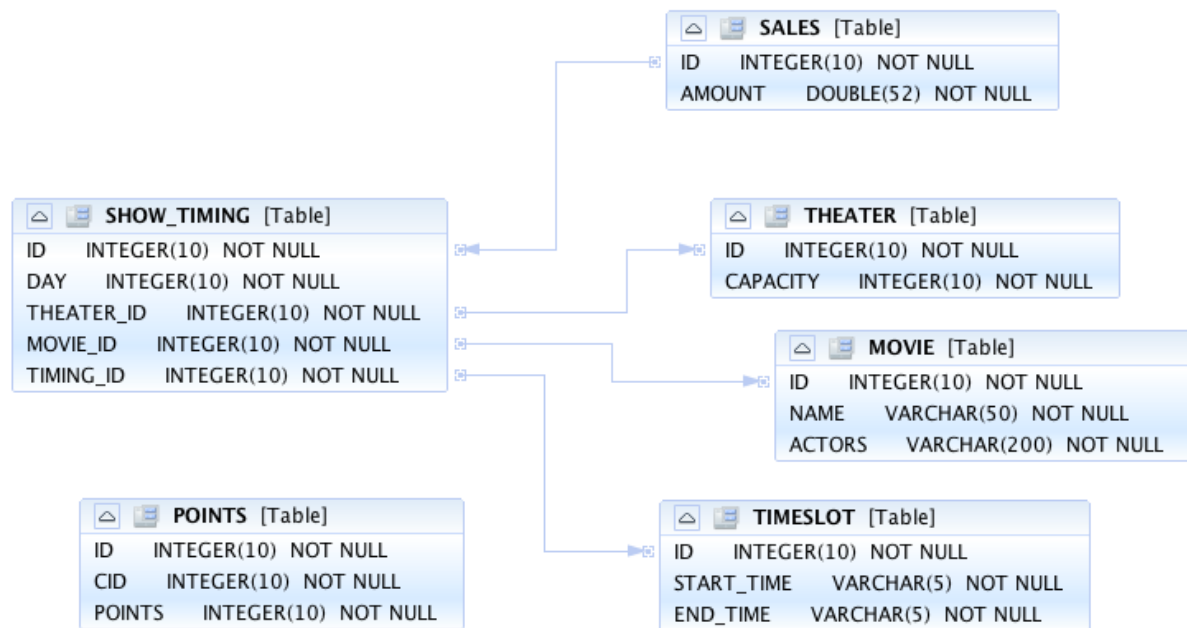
SALES [Table]
ID INTEGER(10) NOT NULL
AMOUNT DOUBLE(52) NOT NULL

SHOW_TIMING [Table]
ID INTEGER(10) NOT NULL
DAY INTEGER(10) NOT NULL
THEATER_ID INTEGER(10) NOT NULL
MOVIE_ID INTEGER(10) NOT NULL
TIMING_ID INTEGER(10) NOT NULL

THEATER [Table]
ID INTEGER(10) NOT NULL
CAPACITY INTEGER(10) NOT NULL

MOVIE [Table]
ID INTEGER(10) NOT NULL
NAME VARCHAR(50) NOT NULL
ACTORS VARCHAR(200) NOT NULL

POINTS [Table]
ID INTEGER(10) NOT NULL
CID INTEGER(10) NOT NULL
POINTS INTEGER(10) NOT NULL

TIMESLOT [Table]
ID INTEGER(10) NOT NULL
START_TIME VARCHAR(5) NOT NULL
END_TIME VARCHAR(5) NOT NULL